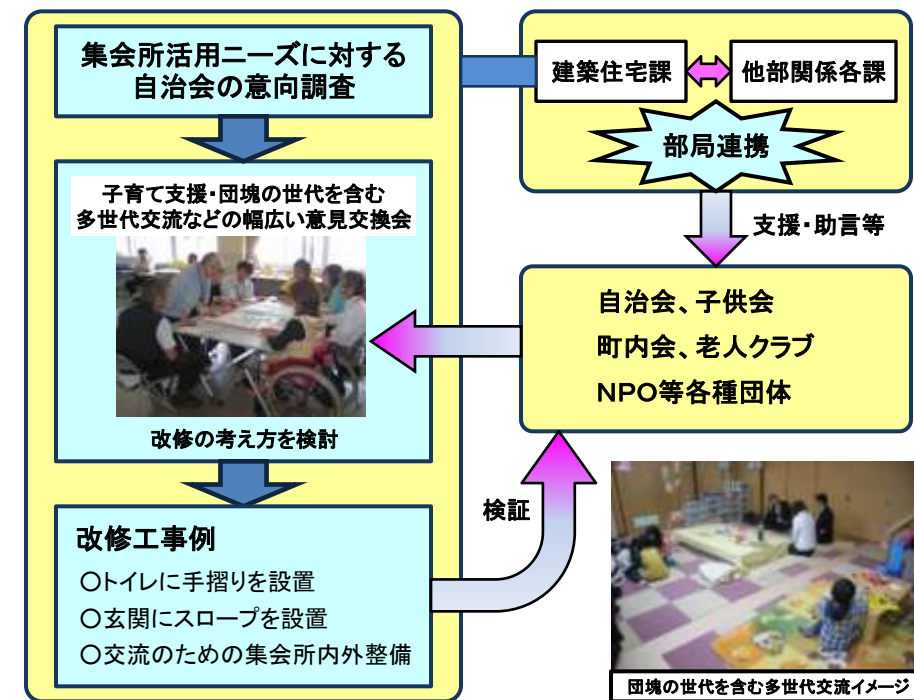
集会所活用ニーズに対する自治会の意向調査

建築住宅課

他部関係各課

部局連携

支援・助言等

子育て支援・団塊の世代を含む多世代交流などの幅広い意見交換会

改修の考え方を検討

自治会、子供会

町内会、老人クラブ

NPO等各種団体

検証

改修工事例

○トイレに手摺りを設置

○玄関にスロープを設置

○交流のための集会所内外整備

団塊の世代を含む多世代交流イメージ